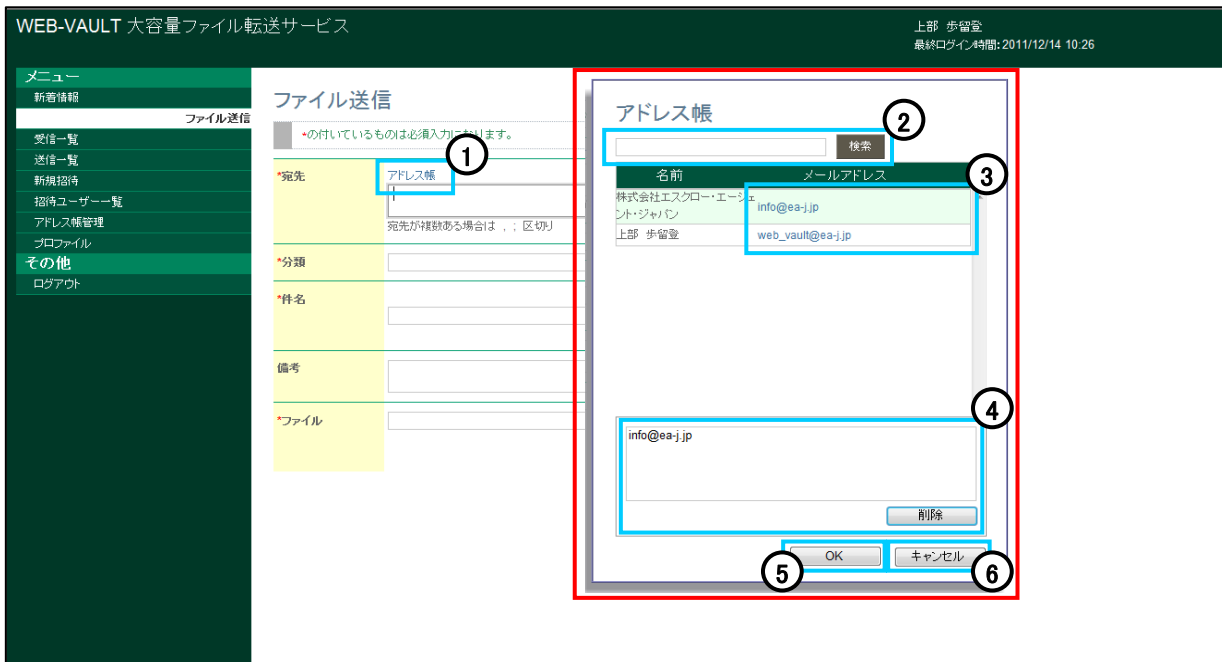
WEB-VAULT 大容量ファイル転送サービス

上部 歩留登
最終ログイン時間: 2011/12/14 10:26

メニュー
新着情報
ファイル送信
受信一覧
送信一覧
新規招待
招待ユーザー一覧
アドレス帳管理
プロファイル
その他
ログアウト

ファイル送信

*の付いているものは必須入力に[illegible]ります。

*宛先
アドレス帳
宛先が複数ある場合は ，；区切り

*分類

*件名

備考

*ファイル

アドレス帳

検索

| 名前 | メールアドレス |
|---|---|
| 株式会社エスクロー・エージェント・ジャパン | info@ea-j.jp |
| 上部 歩留登 | web_vault@ea-j.jp |

info@ea-j.jp

削除

OK
キャンセル

①
②
③
④
⑤
⑥